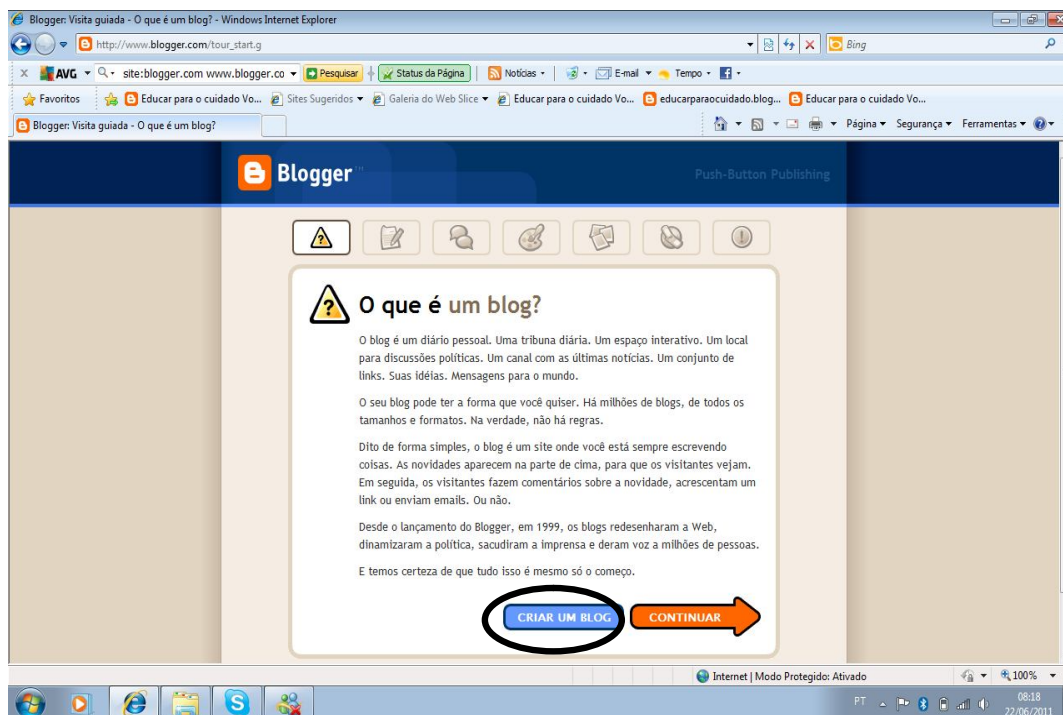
Blogger: Visita guiada - O que é um blog? - Windows Internet Explorer

http://www.blogger.com/tour_start.g

Bing

AVG site:blogger.com www.blogger.co Pesquisar Status da Página Notícias E-mail Tempo

Favoritos Educar para o cuidado Vo... Sites Sugeridos Galeria do Web Slice Educar para o cuidado Vo... educarparaocuidado.blog... Educar para o cuidado Vo...

Blogger: Visita guiada - O que é um blog?

Página Segurança Ferramentas

Blogger

Push-Button Publishing

O que é um blog?

O blog é um diário pessoal. Uma tribuna diária. Um espaço interativo. Um local para discussões políticas. Um canal com as últimas notícias. Um conjunto de links. Suas idéias. Mensagens para o mundo.

O seu blog pode ter a forma que você quiser. Há milhões de blogs, de todos os tamanhos e formatos. Na verdade, não há regras.

Dito de forma simples, o blog é um site onde você está sempre escrevendo coisas. As novidades aparecem na parte de cima, para que os visitantes vejam. Em seguida, os visitantes fazem comentários sobre a novidade, acrescentam um link ou enviam emails. Ou não.

Desde o lançamento do Blogger, em 1999, os blogs redesenharam a Web, dinamizaram a política, sacudiram a imprensa e deram voz a milhões de pessoas.

E temos certeza de que tudo isso é mesmo só o começo.

CRIAR UM BLOG

CONTINUAR

Internet | Modo Protegido: Ativado

100%

PT

08:18
22/06/2011